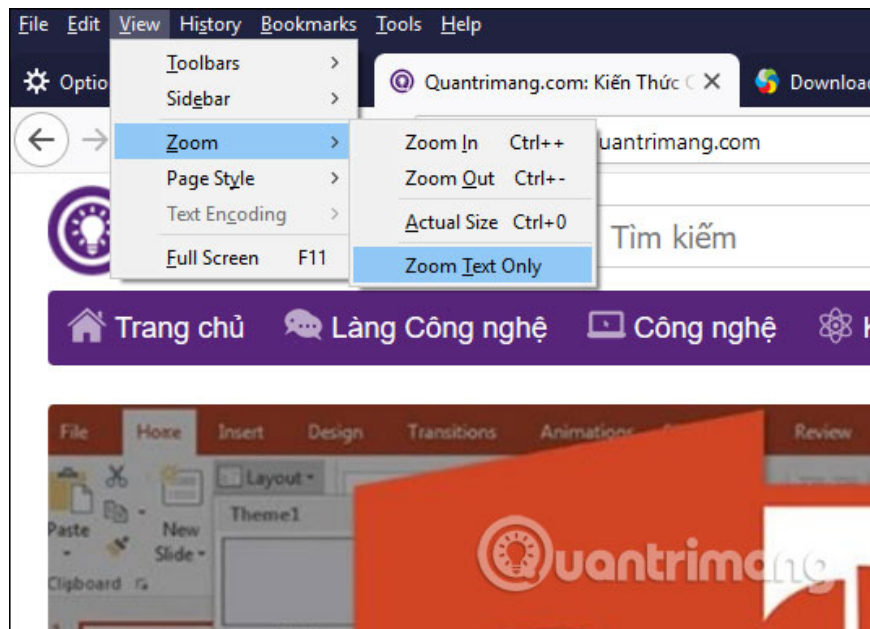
File Edit View History Bookmarks Tools Help

Optio

Toolbars
Sidebar
Zoom
Page Style
Text Encoding
Full Screen F11

Zoom In Ctrl++
Zoom Out Ctrl+-
Actual Size Ctrl+0
Zoom Text Only

Quantrimang.com: Kiến Thức C

Downloa

uantrimang.com

Tìm kiếm

Trang chủ Làng Công nghệ Công nghệ K

File Home Insert Design Transitions Animations Review

Layout
Theme1
Paste
New Slide
Clipboard

Quantrimang